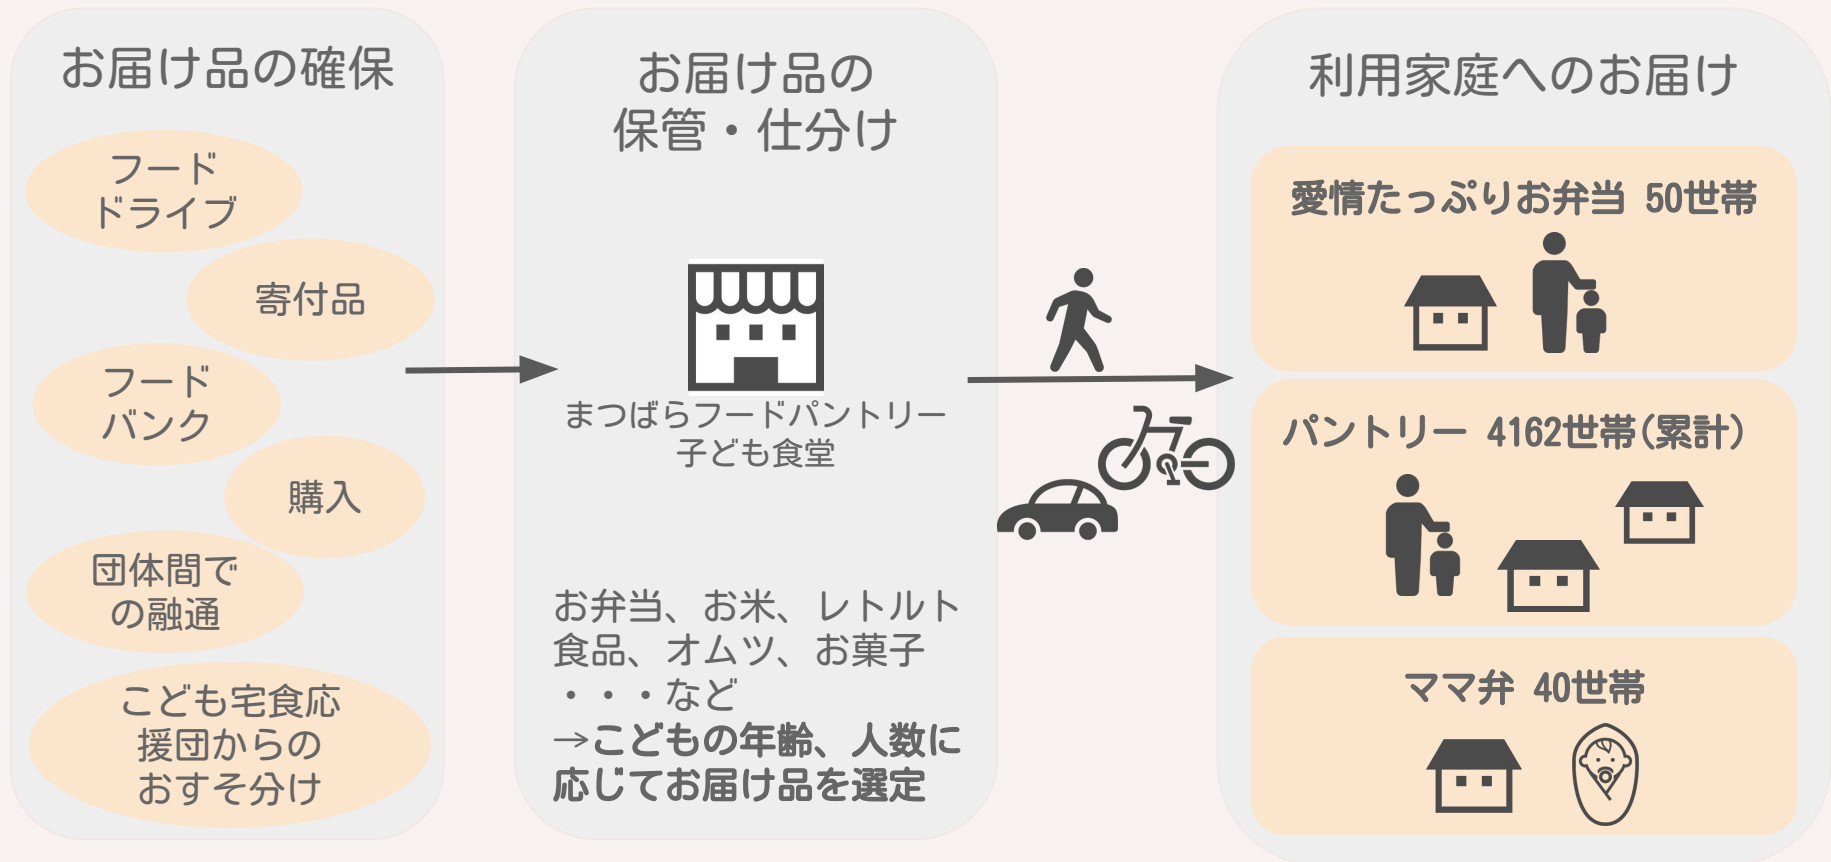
お届け品の確保

フードドライブ

寄付品

フードバンク

購入

団体間での融通

こども宅食応援団からのおすそ分け

お届け品の保管・仕分け

まつばらフードパントリー子ども食堂

お弁当、お米、レトルト食品、オムツ、お菓子・・・など
→こどもの年齢、人数に応じてお届け品を選定

利用家庭へのお届け

愛情たっぷりお弁当 50世帯

パントリー 4162世帯(累計)

ママ弁 40世帯